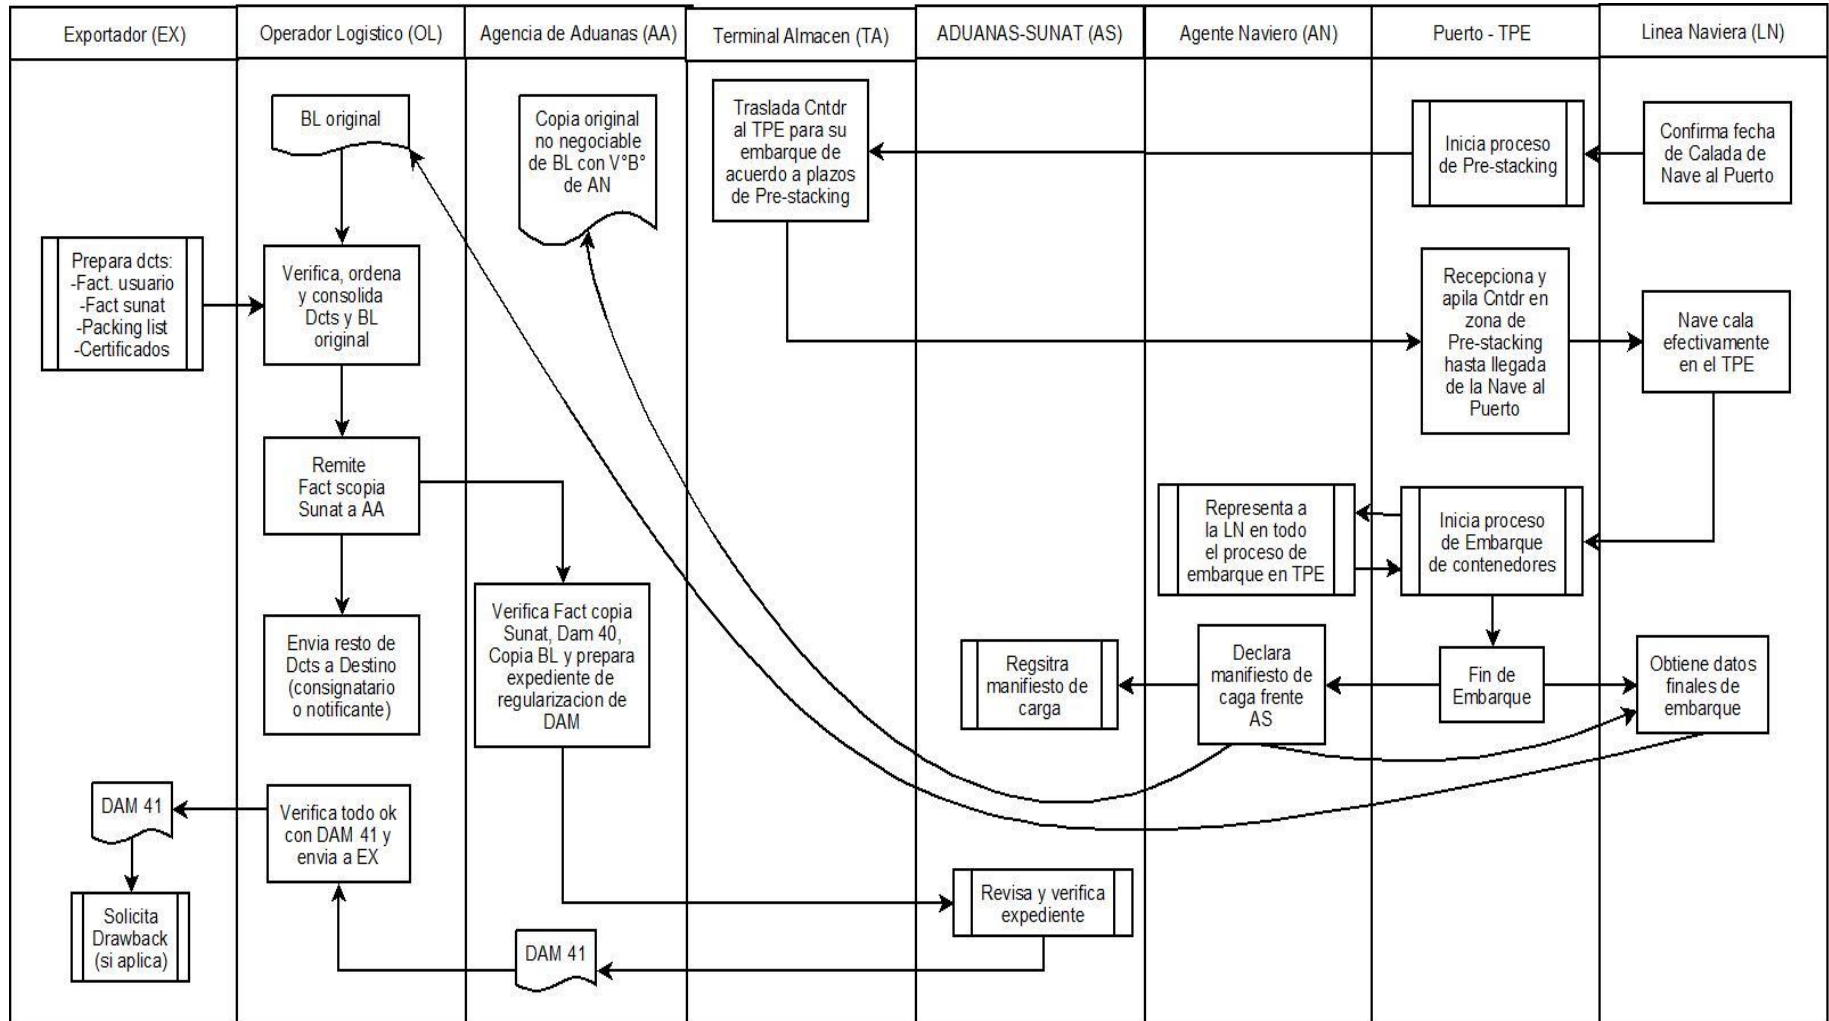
| Exportador (EX) | Operador Logistico (OL) | Agencia de Aduanas (AA) | Terminal Almacen (TA) | ADUANAS-SUNAT (AS) | Agente Naviero (AN) | Puerto - TPE | Linea Naviera (LN) |
|---|---|---|---|---|---|---|---|

BL original

Copia original no negociable de BL con V°B° de AN

Traslada Cntdr al TPE para su embarque de acuerdo a plazos de Pre-stacking

Inicia proceso de Pre-stacking

Confirma fecha de Calada de Nave al Puerto

Prepara dcts: -Fact. usuario -Fact sunat -Packing list -Certificados

Verifica, ordena y consolida Dcts y BL original

Recepciona y apila Cntdr en zona de Pre-stacking hasta llegada de la Nave al Puerto

Nave cala efectivamente en el TPE

Remite Fact scopia Sunat a AA

Representa a la LN en todo el proceso de embarque en TPE

Inicia proceso de Embarque de contenedores

Envia resto de Dcts a Destino (consignatario o notificante)

Verifica Fact copia Sunat, Dam 40, Copia BL y prepara expediente de regularizacion de DAM

Regsitra manifiesto de carga

Declara manifiesto de caga frente AS

Fin de Embarque

Obtiene datos finales de embarque

DAM 41

Verifica todo ok con DAM 41 y envia a EX

Revisa y verifica expediente

Solicita Drawback (si aplica)

DAM 41